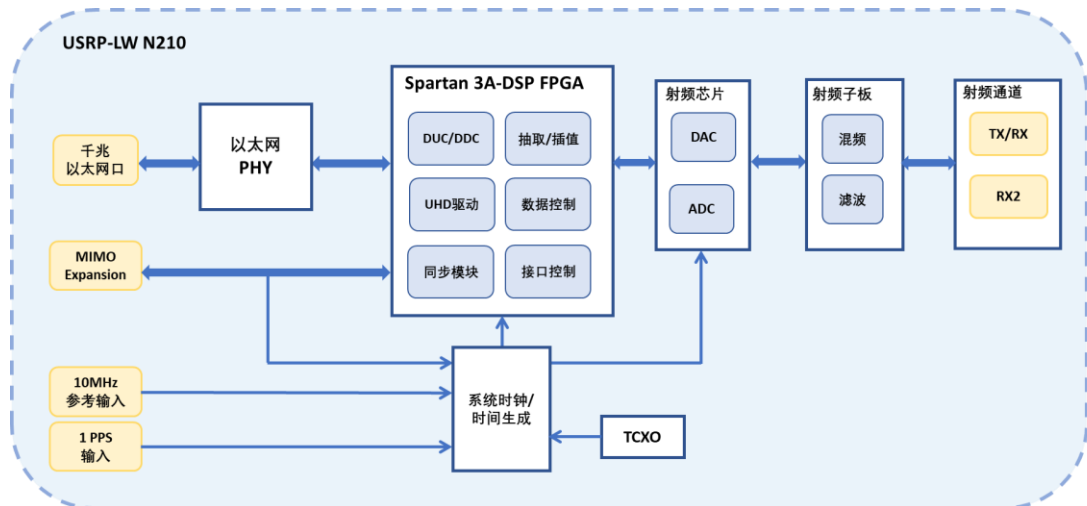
USRP-LW N210

千兆
以太网口

以太网
PHY

Spartan 3A-DSP FPGA

DUC/DDC

抽取/插值

UHD驱动

数据控制

同步模块

接口控制

射频芯片

DAC

ADC

射频子板

混频

滤波

射频通道

TX/RX

RX2

MIMO
Expansion

10MHz
参考输入

1 PPS
输入

系统时钟/
时间生成

TCXO